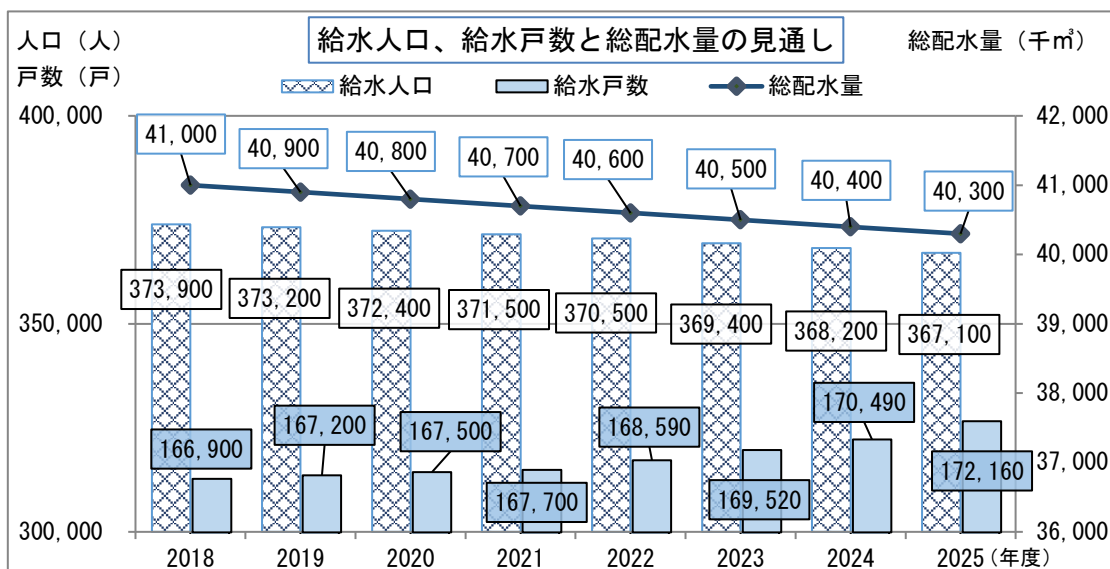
給水人口、給水戸数と総配水量の見通し

人口（人）
戸数（戸）

総配水量（千㎥）

給水人口　給水戸数　総配水量

400,000
350,000
300,000

42,000
41,000
40,000
39,000
38,000
37,000
36,000

41,000　40,900　40,800　40,700　40,600　40,500　40,400　40,300

373,900　373,200　372,400　371,500　370,500　369,400　368,200　367,100

166,900　167,200　167,500　167,700　168,590　169,520　170,490　172,160

2018　2019　2020　2021　2022　2023　2024　2025（年度）